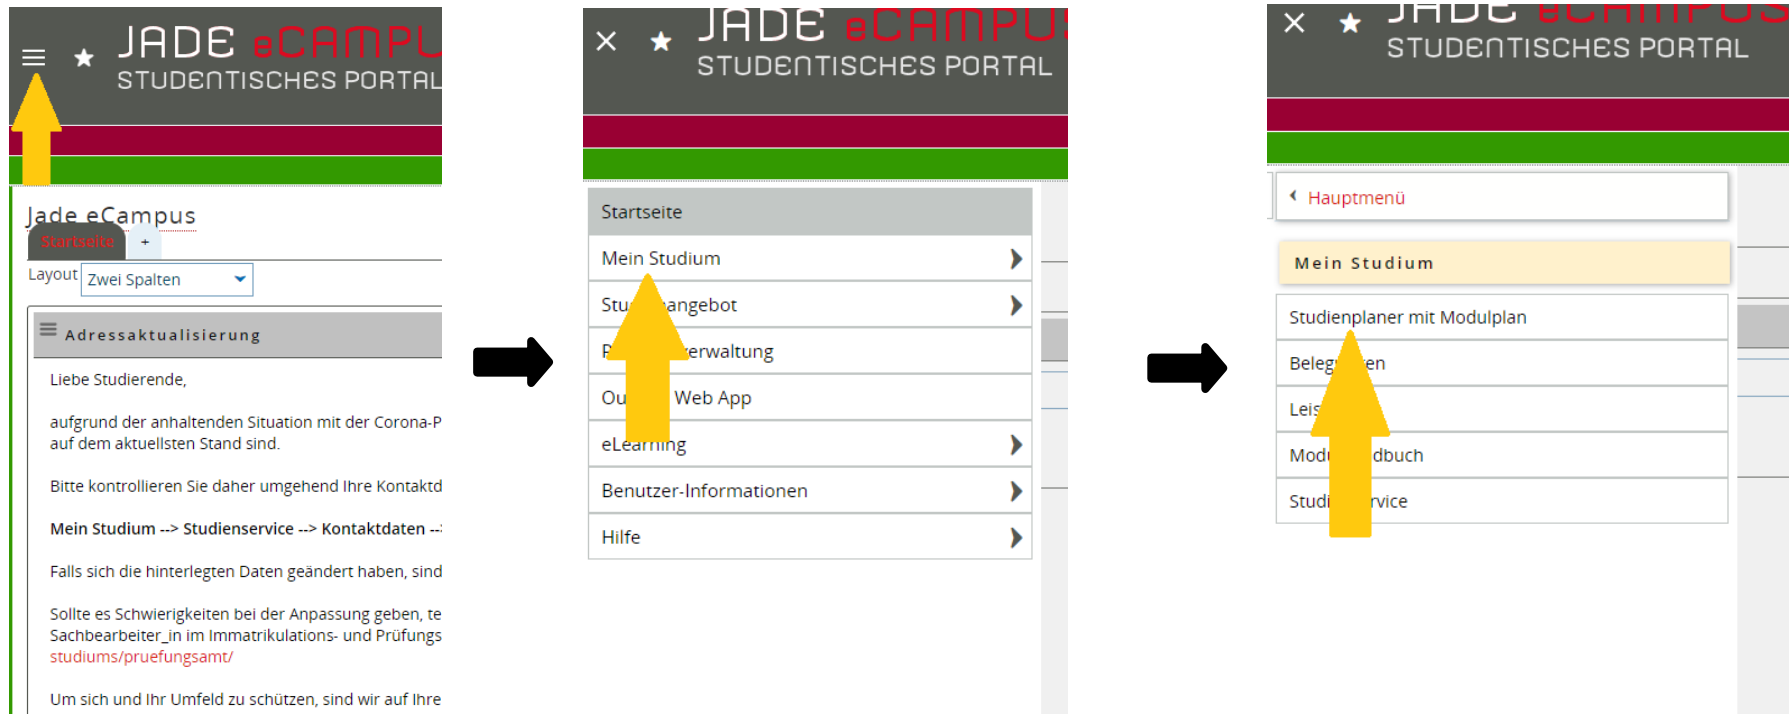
JADE eCAMPU
STUDENTISCHES PORTAL

Jade eCampus
Startseite +
Layout Zwei Spalten

Adressaktualisierung

Liebe Studierende,

aufgrund der anhaltenden Situation mit der Corona-P auf dem aktuellsten Stand sind.

Bitte kontrollieren Sie daher umgehend Ihre Kontaktd

Mein Studium --> Studienservice --> Kontaktdaten --

Falls sich die hinterlegten Daten geändert haben, sind

Sollte es Schwierigkeiten bei der Anpassung geben, te Sachbearbeiter_in im Immatrikulations- und Prüfungs studiums/pruefungsamt/

Um sich und Ihr Umfeld zu schützen, sind wir auf Ihre

JADE eCAMPUS
STUDENTISCHES PORTAL

Startseite
Mein Studium
Stu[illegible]angebot
P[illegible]erwaltung
Ou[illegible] Web App
eLearning
Benutzer-Informationen
Hilfe

JADE eCAMPUS
STUDENTISCHES PORTAL

Hauptmenü
Mein Studium
Studienplaner mit Modulplan
Beleg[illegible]en
Leis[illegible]
Mod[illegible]dbuch
Studi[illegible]rvice